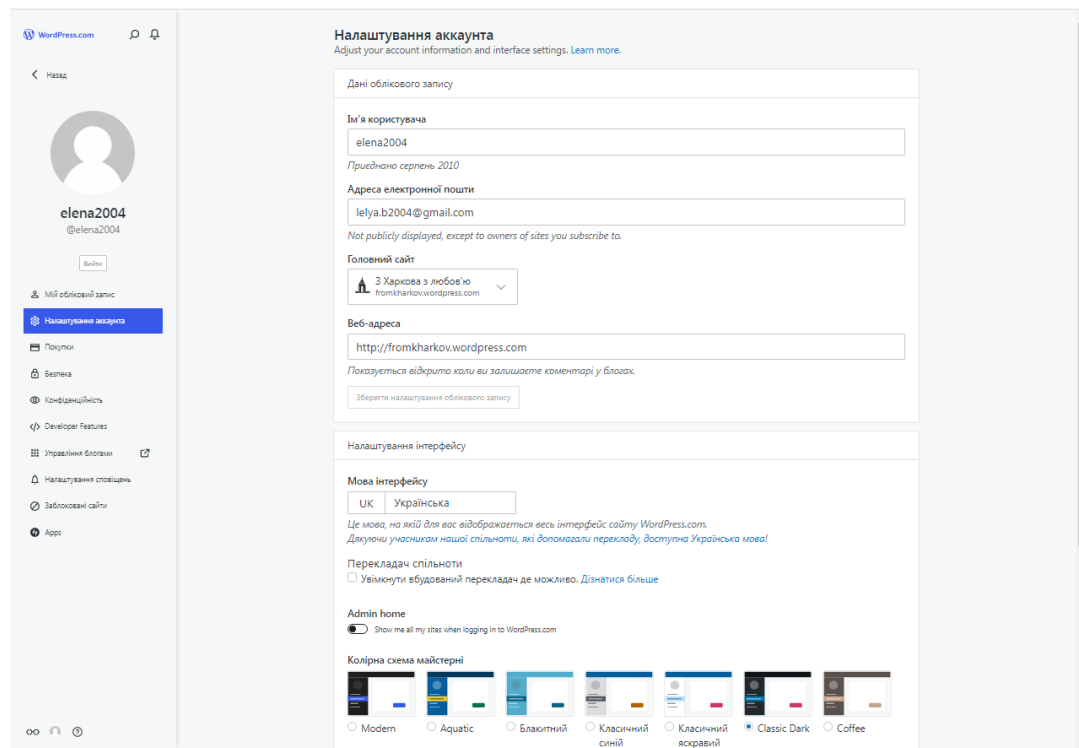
WordPress.com

Назад

elena2004
@elena2004

Вийти

Мій обліковий запис
Налаштування аккаунта
Покупки
Безпека
Конфіденційність
Developer Features
Управління блогами
Налаштування сповіщень
Заблоковані сайти
Apps

Налаштування аккаунта
Adjust your account information and interface settings. Learn more.

Дані облікового запису

Ім'я користувача
elena2004
Приєднано серпень 2010

Адреса електронної пошти
lelya.b2004@gmail.com
Not publicly displayed, except to owners of sites you subscribe to.

Головний сайт
З Харкова з любов'ю
fromkharkov.wordpress.com

Веб-адреса
http://fromkharkov.wordpress.com
Показується відкрито коли ви залишаєте коментарі у блогах.

Зберегти налаштування облікового запису

Налаштування інтерфейсу

Мова інтерфейсу
UK Українська
Це мова, на якій для вас відображається весь інтерфейс сайту WordPress.com.
Дякуючи учасникам нашої спільноти, які допомагали перекладу, доступна Українська мова!

Перекладач спільноти
Увімкнути вбудований перекладач де можливо. Дізнатися більше

Admin home
Show me all my sites when logging in to WordPress.com

Колірна схема майстерні
Modern
Aquatic
Блакитний
Класичний синій
Класичний яскравий
Classic Dark
Coffee